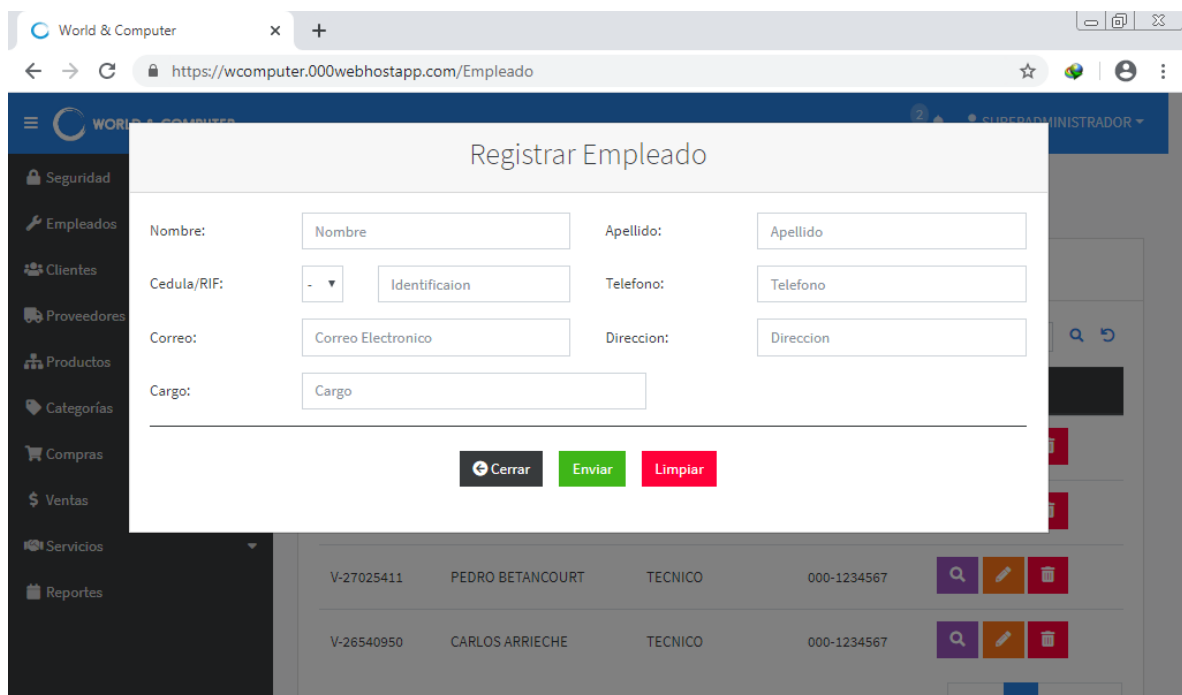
World & Computer × +

https://wcomputer.000webhostapp.com/Empleado

WORLD & COMPUTER

2

SUPERADMINISTRADOR

Seguridad

Empleados

Clientes

Proveedores

Productos

Categorías

Compras

$ Ventas

Servicios

Reportes

Registrar Empleado

Nombre: Nombre

Apellido: Apellido

Cedula/RIF: - Identificaion

Telefono: Telefono

Correo: Correo Electronico

Direccion: Direccion

Cargo: Cargo

Cerrar Enviar Limpiar

| V-27025411 | PEDRO BETANCOURT | TECNICO | 000-1234567 |
|---|---|---|---|
| V-26540950 | CARLOS ARRIECHE | TECNICO | 000-1234567 |